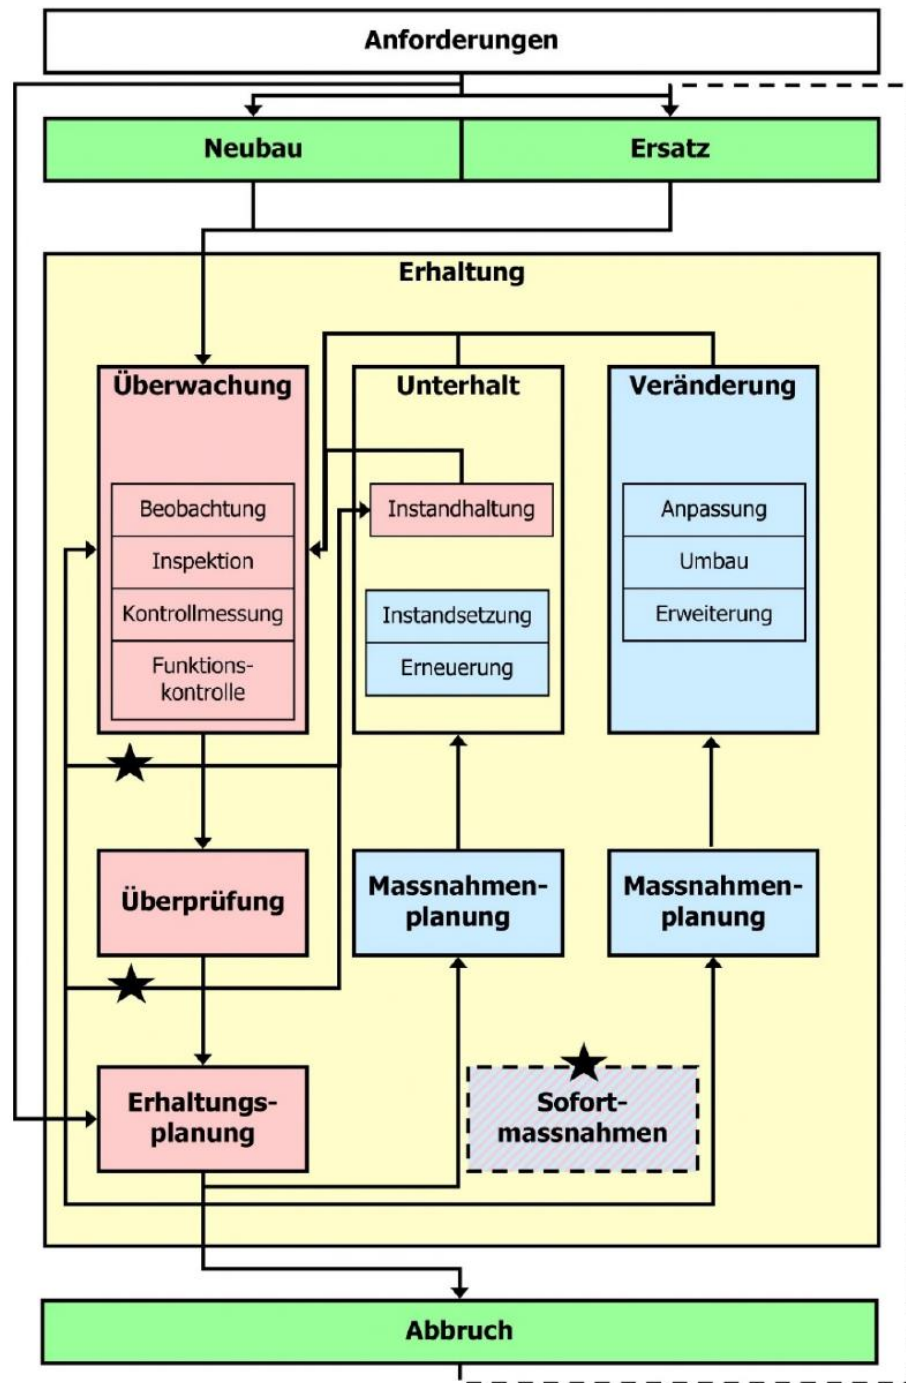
Anforderungen

Neubau

Ersatz

Erhaltung

Überwachung

Beobachtung

Inspektion

Kontrollmessung

Funktionskontrolle

Unterhalt

Instandhaltung

Instandsetzung

Erneuerung

Veränderung

Anpassung

Umbau

Erweiterung

Überprüfung

Massnahmenplanung

Massnahmenplanung

Erhaltungsplanung

Sofortmassnahmen

Abbruch